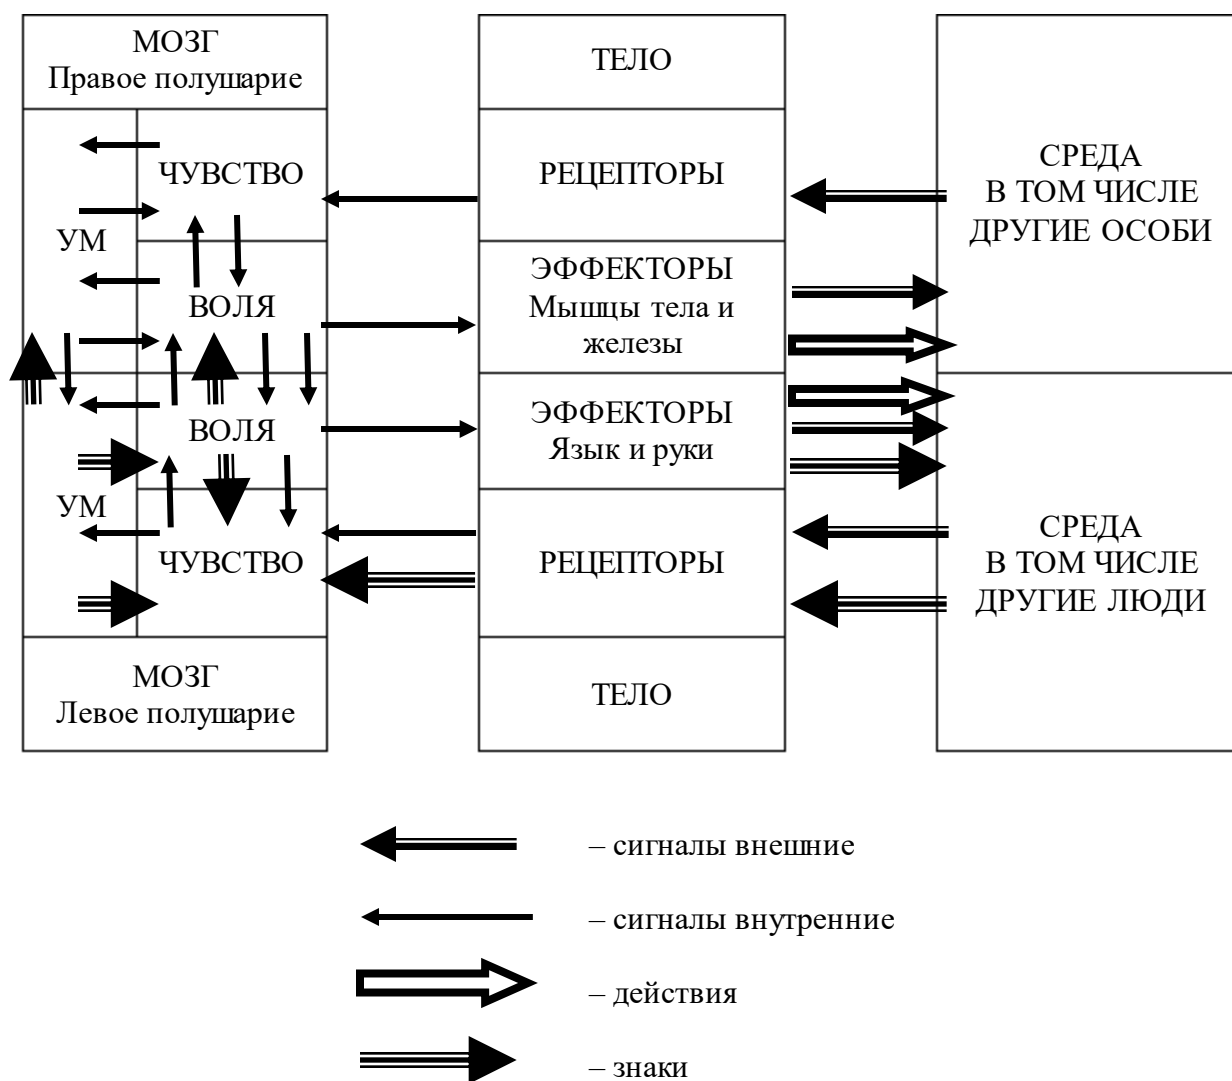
МОЗГ
Правое полушарие

ЧУВСТВО

УМ

ВОЛЯ

ВОЛЯ

УМ

ЧУВСТВО

МОЗГ
Левое полушарие

ТЕЛО

РЕЦЕПТОРЫ

ЭФФЕКТОРЫ
Мышцы тела и железы

ЭФФЕКТОРЫ
Язык и руки

РЕЦЕПТОРЫ

ТЕЛО

СРЕДА
В ТОМ ЧИСЛЕ
ДРУГИЕ ОСОБИ

СРЕДА
В ТОМ ЧИСЛЕ
ДРУГИЕ ЛЮДИ

– сигналы внешние

– сигналы внутренние

– действия

– знаки